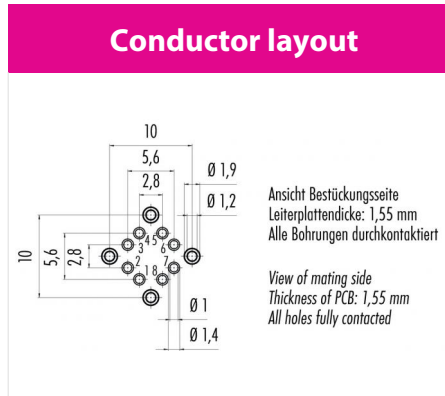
Conductor layout

10
5,6
2,8
Ø 1,9
Ø 1,2
10
5,6
2,8
3 4 5 6
2 7
1 8
Ø 1
Ø 1,4

Ansicht Bestückungsseite
Leiterplattendicke: 1,55 mm
Alle Bohrungen durchkontaktiert

View of mating side
Thickness of PCB: 1,55 mm
All holes fully contacted